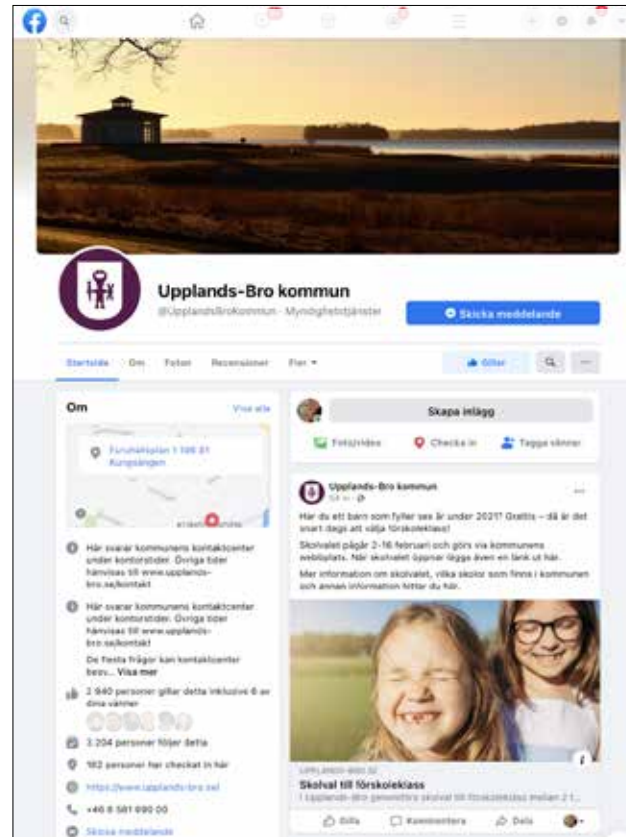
Upplands-Bro kommun

@UpplandsBroKommun · Myndighetstjänster

Skicka meddelande

Startsida Om Foton Recensioner Fler ▾

Gillar

Om

Visa alla

Furuhällsplan 1 196 81 Kungsängen

Här svarar kommunens kontaktcenter under kontorstider. Övriga tider hänvisas till www.upplands-bro.se/kontakt

Här svarar kommunens kontaktcenter under kontorstider. Övriga tider hänvisas till www.upplands-bro.se/kontakt

De flesta frågor kan kontaktcenter besv... Visa mer

2 940 personer gillar detta inklusive 6 av dina vänner

3 204 personer följer detta

162 personer har checkat in här

https://www.upplands-bro.se/

+46 8 581 690 00

Skicka meddelande

Skapa inlägg

Foto/video Checka in Tagga vänner

Upplands-Bro kommun

5 d ·

Har du ett barn som fyller sex år under 2021? Grattis – då är det snart dags att välja förskoleklass!

Skolvalet pågår 2-16 februari och görs via kommunens webbplats. När skolvalet öppnar lägger vi även en länk ut här.

Mer information om skolvalet, vilka skolor som finns i kommunen och annan information hittar du här.

UPPLANDS-BRO.SE

Skolval till förskoleklass

I Upplands-Bro genomförs skolval till förskoleklass mellan 2 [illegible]

Gilla Kommentera Dela